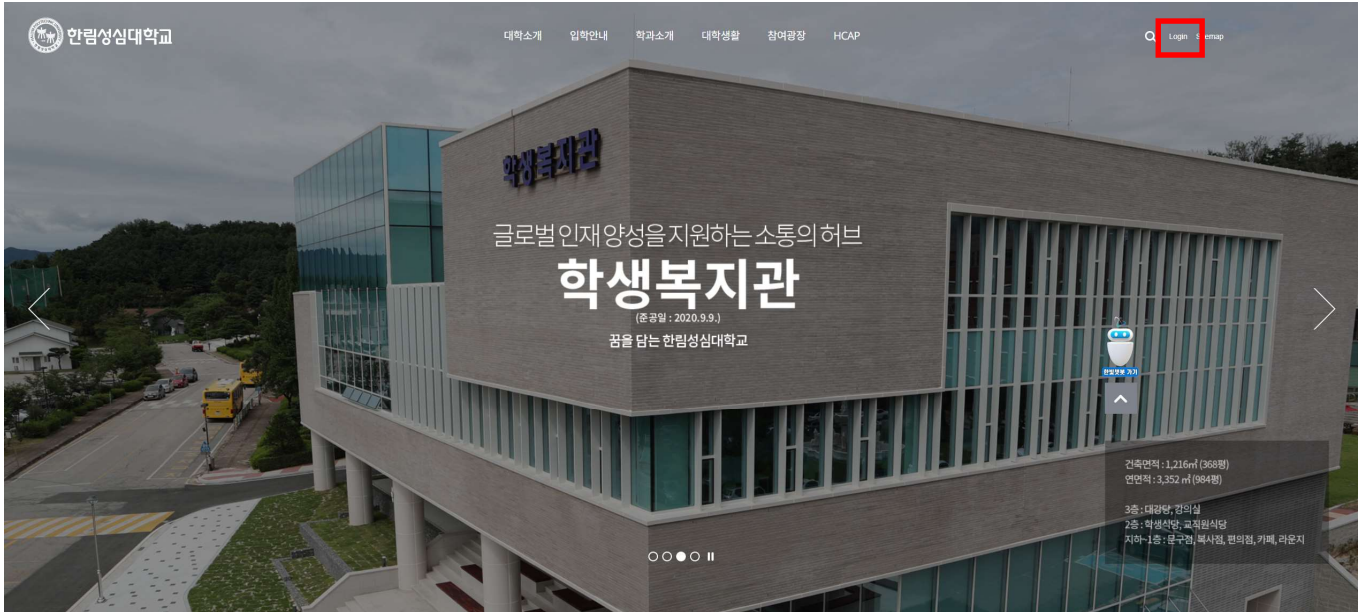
한림성심대학교

대학소개 입학안내 학과소개 대학생활 참여광장 HCAP

Login Sitemap

학생복지관

글로벌 인재 양성을 지원하는 소통의 허브

학생복지관

(준공일 : 2020.9.9.)

꿈을 담는 한림성심대학교

한림챗봇 가기

건축면적 : 1,216㎡ (368평)
연면적 : 3,352㎡ (984평)

3층 : 대강당, 강의실
2층 : 학생식당, 교직원식당
지하~1층 : 문구점, 복사점, 편의점, 카페, 라운지